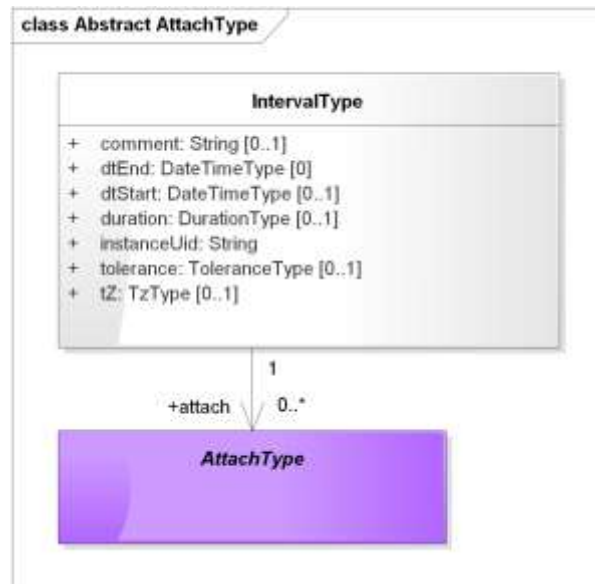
class Abstract AttachType

IntervalType

+ comment: String [0..1]
+ dtEnd: DateTimeType [0]
+ dtStart: DateTimeType [0..1]
+ duration: DurationType [0..1]
+ instanceUid: String
+ tolerance: ToleranceType [0..1]
+ tZ: TzType [0..1]

1

+attach 0..*

AttachType